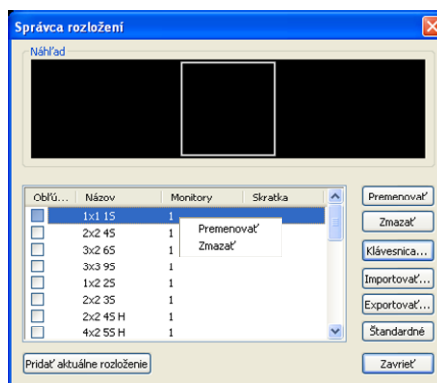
Správca rozložení

Náhľad

| Obľú... | Názov | Monitory | Skratka |
|---|---|---|---|
| | 1x1 1S | 1 | |
| | 2x2 4S | 1 | |
| | 3x2 6S | 1 | |
| | 3x3 9S | 1 | |
| | 1x2 2S | 1 | |
| | 2x2 3S | 1 | |
| | 2x2 4S H | 1 | |
| | 4x2 5S H | 1 | |

Premenovať
Zmazať

Premenovať
Zmazať
Klávesnica...
Importovať...
Exportovať...
Štandardné

Pridať aktuálne rozloženie

Zavrieť